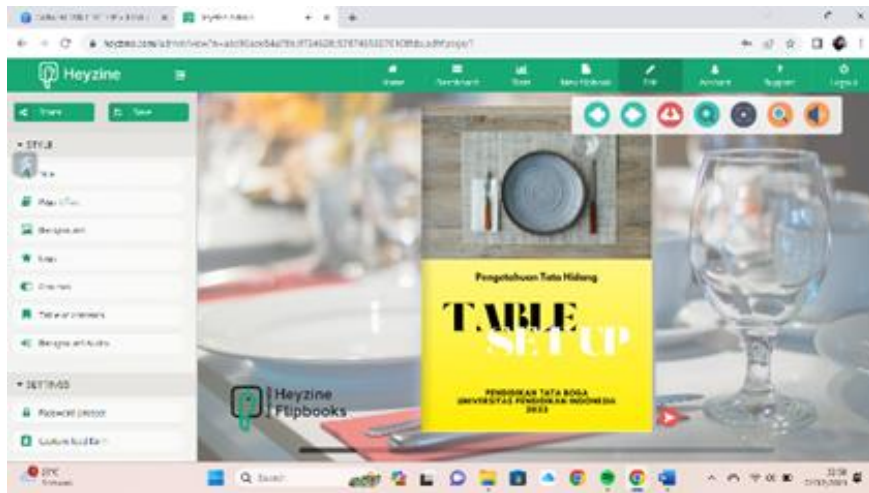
Heyzine

Share
Save

STYLE
Background
Logo
Background Audio

SETTINGS
Password protect

Pengetahuan Tata Hidang

TABLE
SET UP

PENDIDIKAN TATA BOGA
UNIVERSITAS PENDIDIKAN INDONESIA
2023

Heyzine
Flipbooks

Q Search